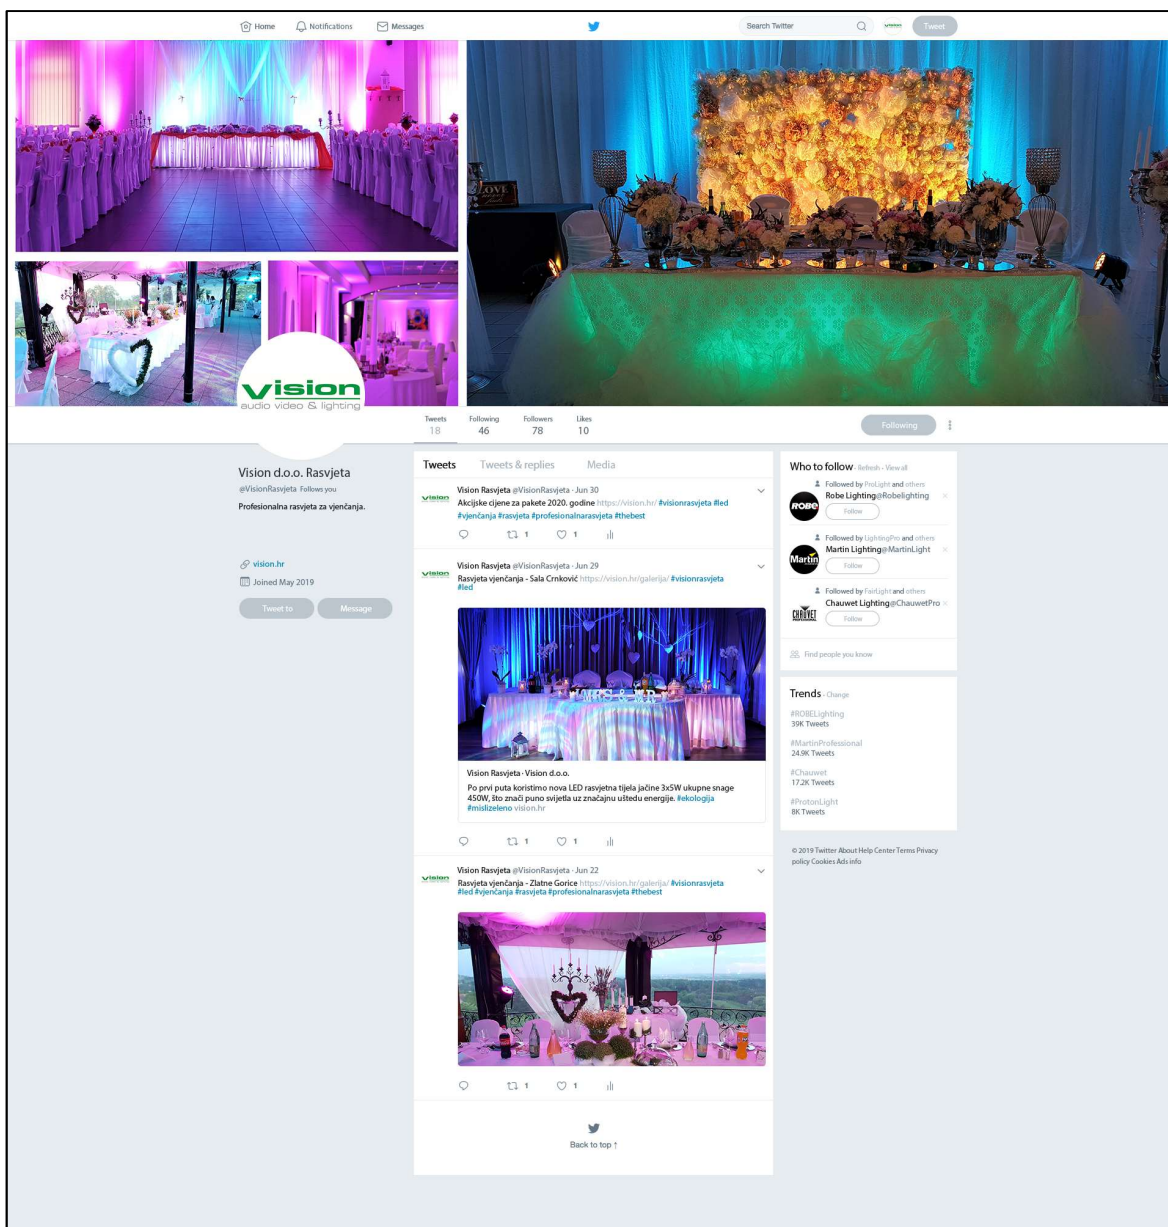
Home Notifications Messages

Search Twitter

Tweet

vision
audio video & lighting

Tweets 18 Following 46 Followers 78 Likes 10

Following

Vision d.o.o. Rasvjeta
@VisionRasvjeta Follows you

Profesionalna rasvjeta za vjenčanja.

vision.hr
Joined May 2019

Tweet to Message

Tweets Tweets & replies Media

Vision Rasvjeta @VisionRasvjeta · Jun 30
Akcijske cijene za pakete 2020. godine https://vision.hr/ #visionrasvjeta #led #vjenčanja #rasvjeta #profesionalnarasvjeta #thebest

1 1

Vision Rasvjeta @VisionRasvjeta · Jun 29
Rasvjeta vjenčanja - Sala Crnković https://vision.hr/galerija/ #visionrasvjeta #led

Vision Rasvjeta · Vision d.o.o.
Po prvi puta koristimo nova LED rasvjetna tijela jačine 3x5W ukupne snage 450W, što znači puno svijetla uz značajnu uštedu energije. #ekologija #mislizeleno vision.hr

1 1

Vision Rasvjeta @VisionRasvjeta · Jun 22
Rasvjeta vjenčanja - Zlatne Gorice https://vision.hr/galerija/ #visionrasvjeta #led #vjenčanja #rasvjeta #profesionalnarasvjeta #thebest

1 1

Back to top ↑

Who to follow · Refresh · View all

Followed by ProLight and others
Robe Lighting@Robelighting
Follow

Followed by LightingPro and others
Martin Lighting@MartinLight
Follow

Followed by FairLight and others
Chauwet Lighting@ChauwetPro
Follow

Find people you know

Trends · Change

#ROBELighting
39K Tweets

#MartinProfessional
24.9K Tweets

#Chauwet
17.2K Tweets

#ProtonLight
8K Tweets

© 2019 Twitter About Help Center Terms Privacy policy Cookies Ads info